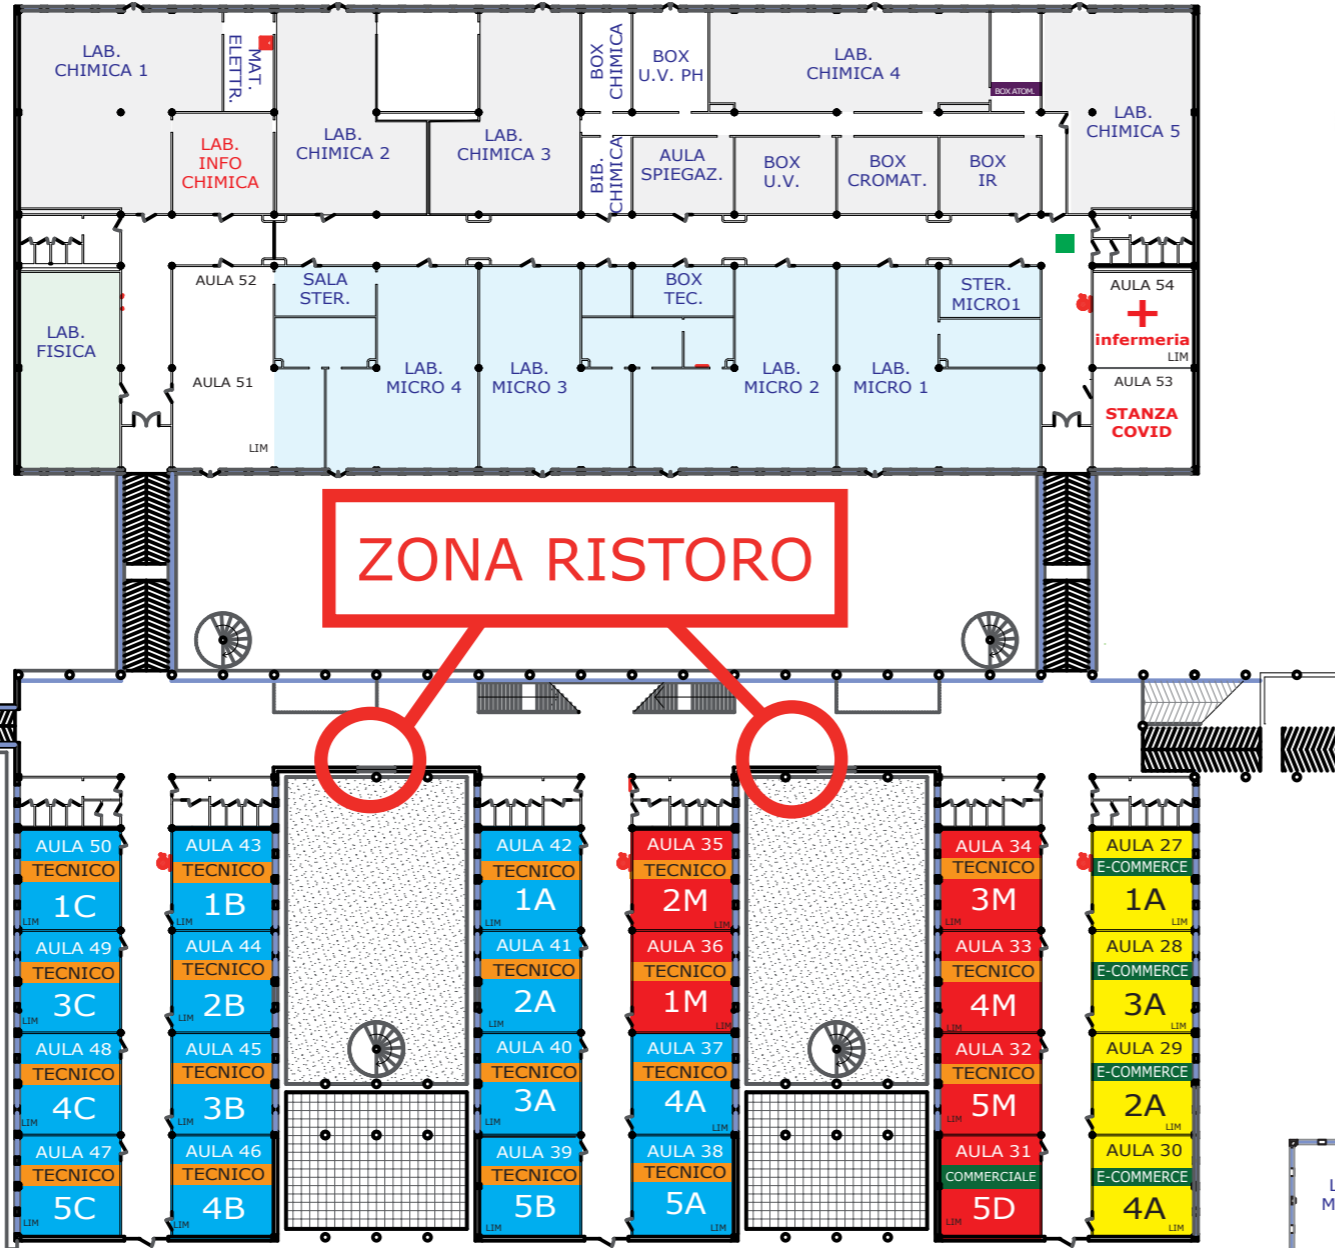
LAB. CHIMICA 1

MAT. ELETTR.

LAB. INFO CHIMICA

LAB. CHIMICA 2

LAB. CHIMICA 3

BOX CHIMICA

BIB. CHIMICA

BOX U.V. PH

AULA SPIEGAZ.

LAB. CHIMICA 4

BOX ATOM.

BOX U.V.

BOX CROMAT.

BOX IR

LAB. CHIMICA 5

LAB. FISICA

AULA 52

AULA 51

LIM

SALA STER.

LAB. MICRO 4

LAB. MICRO 3

BOX TEC.

LAB. MICRO 2

LAB. MICRO 1

STER. MICRO1

AULA 54

infermeria

LIM

AULA 53

STANZA COVID

ZONA RISTORO

AULA 50
TECNICO
1C
LIM

AULA 49
TECNICO
3C
LIM

AULA 48
TECNICO
4C
LIM

AULA 47
TECNICO
5C
LIM

AULA 43
TECNICO
1B
LIM

AULA 44
TECNICO
2B
LIM

AULA 45
TECNICO
3B
LIM

AULA 46
TECNICO
4B
LIM

AULA 42
TECNICO
1A
LIM

AULA 41
TECNICO
2A
LIM

AULA 40
TECNICO
3A
LIM

AULA 39
TECNICO
5B
LIM

AULA 35
TECNICO
2M
LIM

AULA 36
TECNICO
1M
LIM

AULA 37
TECNICO
4A
LIM

AULA 38
TECNICO
5A
LIM

AULA 34
TECNICO
3M
LIM

AULA 33
TECNICO
4M
LIM

AULA 32
TECNICO
5M
LIM

AULA 31
COMMERCIALE
5D
LIM

AULA 27
E-COMMERCE
1A
LIM

AULA 28
E-COMMERCE
3A
LIM

AULA 29
E-COMMERCE
2A
LIM

AULA 30
E-COMMERCE
4A
LIM

L
M